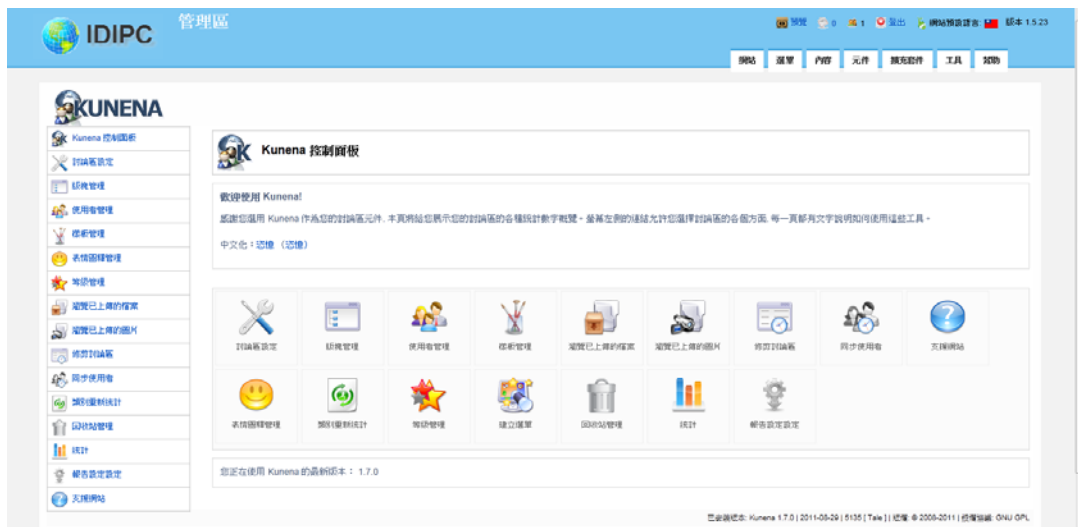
IDIPC 管理區

預覽 0 1 登出 網站預設語言 版本 1.5.23

網站 選單 內容 元件 擴充套件 工具 幫助

KUNENA

Kunena 控制面板
討論區設定
版塊管理
使用者管理
樣板管理
表情圖釋管理
等級管理
瀏覽已上傳的檔案
瀏覽已上傳的圖片
修剪討論區
同步使用者
類別重新統計
回收站管理
統計
報告設定設定
支援網站

Kunena 控制面板

歡迎使用 Kunena!

感謝您選用 Kunena 作為您的討論區元件. 本頁將給您展示您的討論區的各種統計數字概覽 - 螢幕左側的連結允許您選擇討論區的各個方面. 每一頁都有文字說明如何使用這些工具 -

中文化：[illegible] ([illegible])

討論區設定
版塊管理
使用者管理
樣板管理
瀏覽已上傳的檔案
瀏覽已上傳的圖片
修剪討論區
同步使用者
支援網站
表情圖釋管理
類別重新統計
等級管理
建立選單
回收站管理
統計
報告設定設定

您正在使用 Kunena 的最新版本： 1.7.0

已安裝版本: Kunena 1.7.0 | 2011-08-29 | 5135 [ Tale ] | 版權 © 2008-2011 | 授權協議: GNU GPL